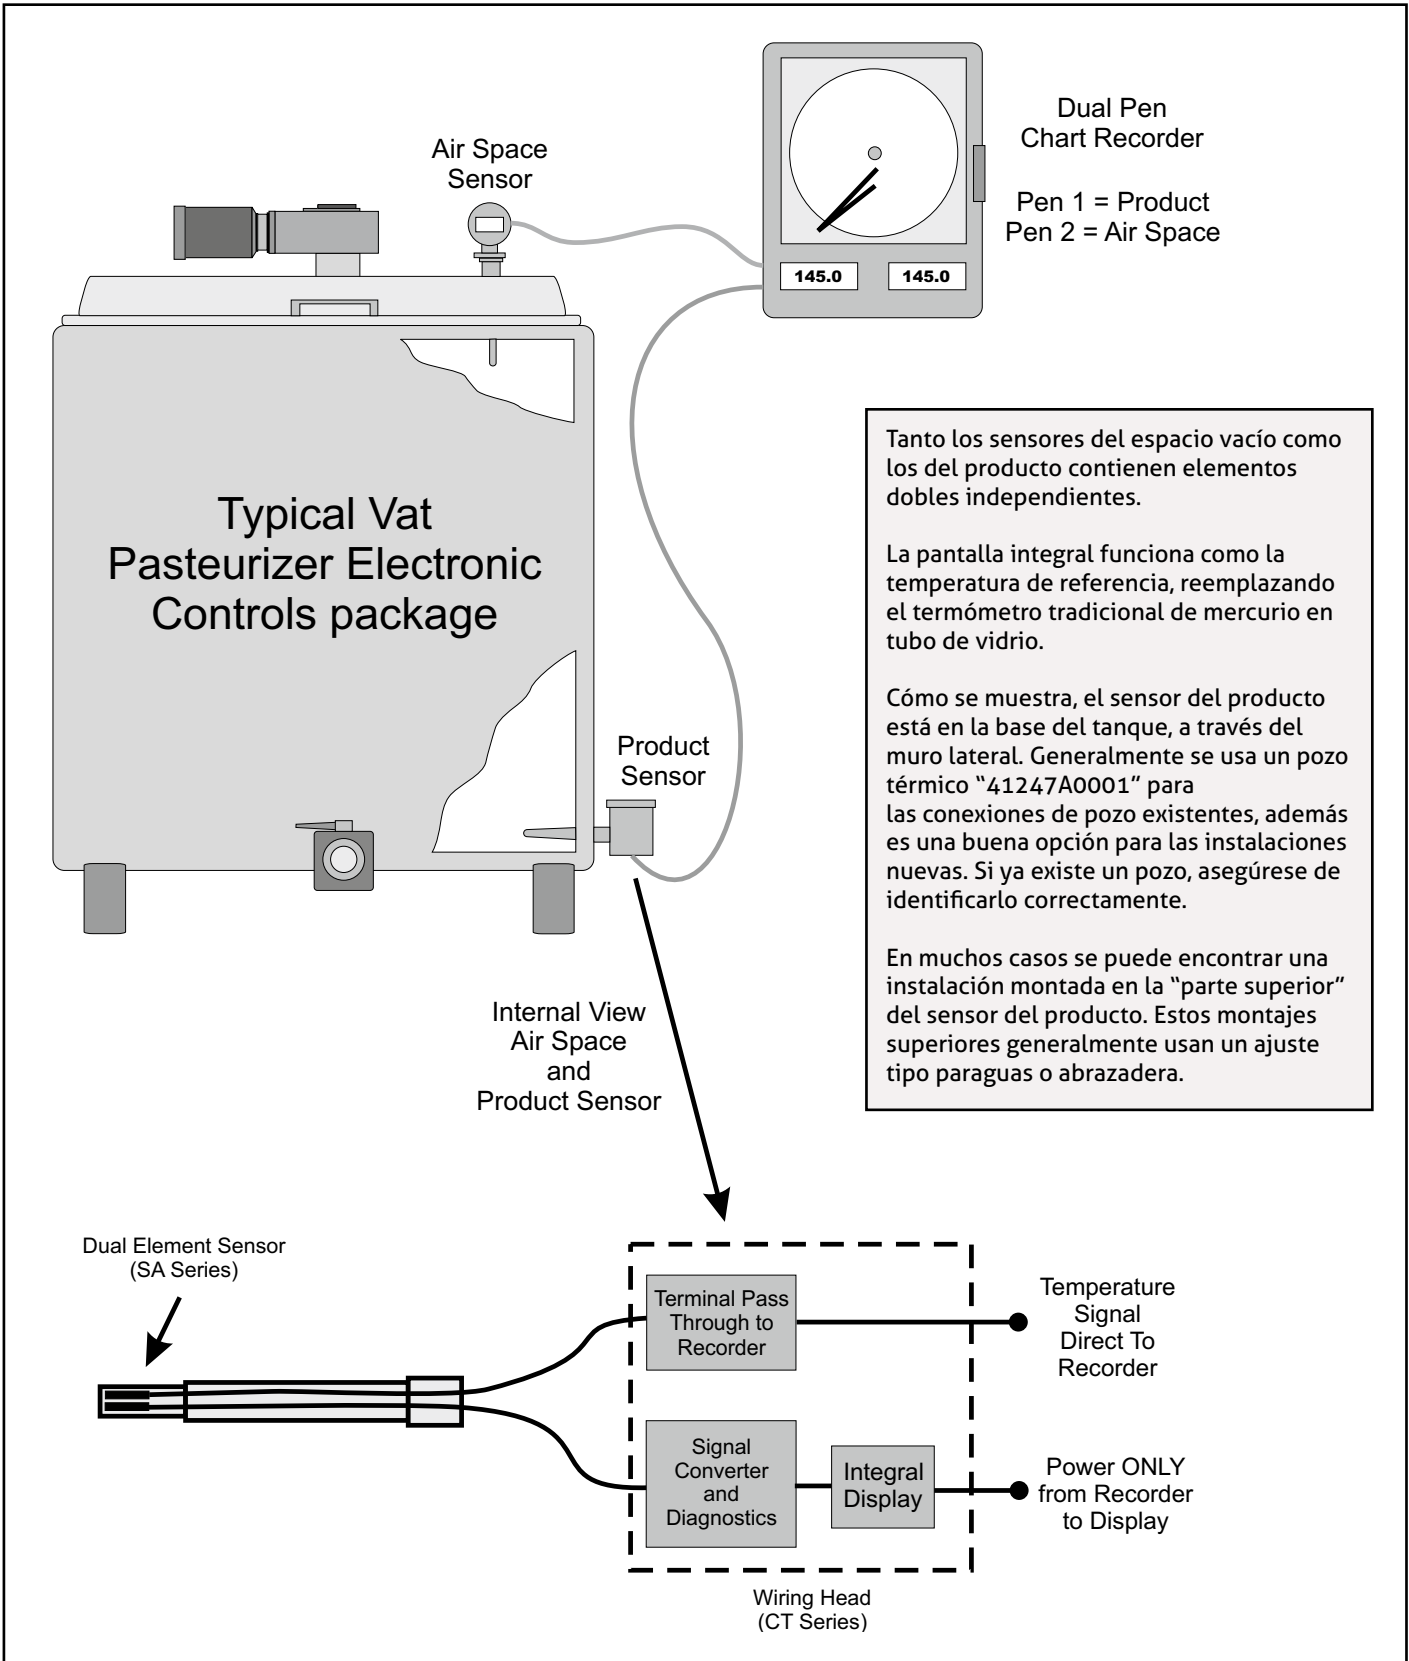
Air Space Sensor

Dual Pen Chart Recorder

Pen 1 = Product
Pen 2 = Air Space

145.0

145.0

Typical Vat Pasteurizer Electronic Controls package

Tanto los sensores del espacio vacío como los del producto contienen elementos dobles independientes.

La pantalla integral funciona como la temperatura de referencia, reemplazando el termómetro tradicional de mercurio en tubo de vidrio.

Cómo se muestra, el sensor del producto está en la base del tanque, a través del muro lateral. Generalmente se usa un pozo térmico "41247A0001" para las conexiones de pozo existentes, además es una buena opción para las instalaciones nuevas. Si ya existe un pozo, asegúrese de identificarlo correctamente.

En muchos casos se puede encontrar una instalación montada en la "parte superior" del sensor del producto. Estos montajes superiores generalmente usan un ajuste tipo paraguas o abrazadera.

Product Sensor

Internal View Air Space and Product Sensor

Dual Element Sensor (SA Series)

Terminal Pass Through to Recorder

Temperature Signal Direct To Recorder

Signal Converter and Diagnostics

Integral Display

Power ONLY from Recorder to Display

Wiring Head (CT Series)